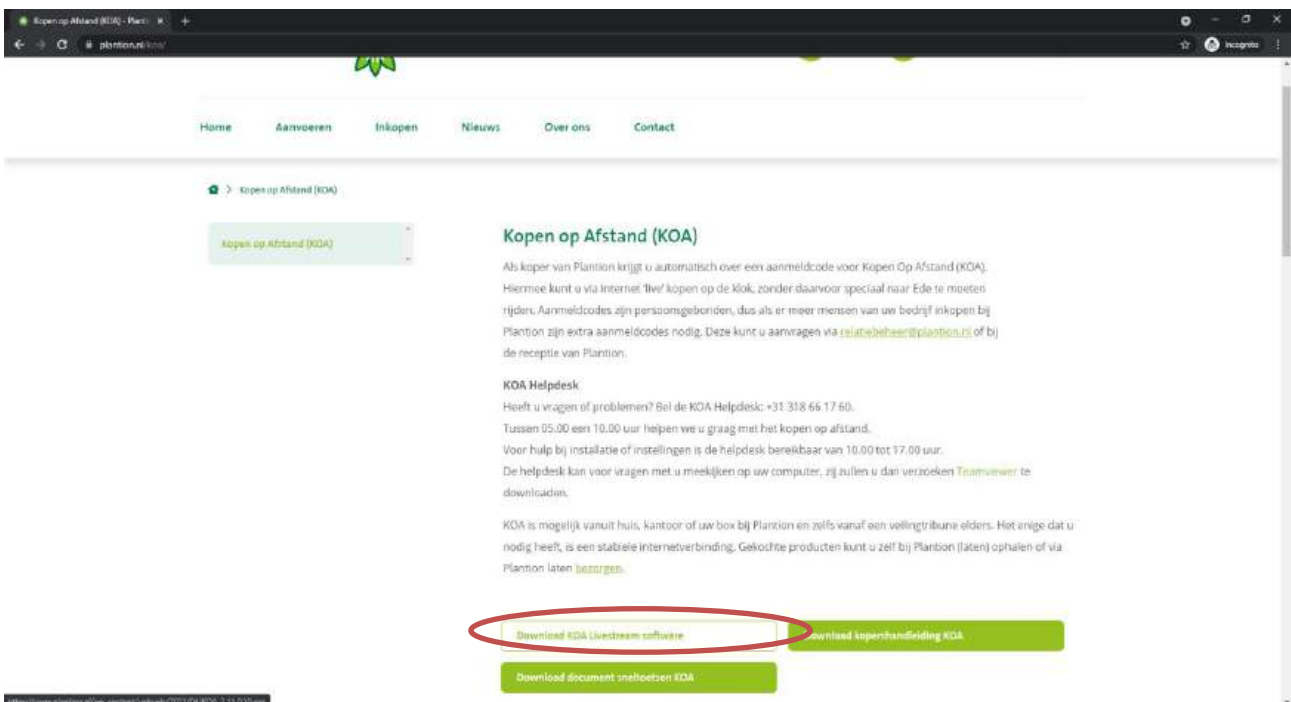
Kopen op Afstand (KOA) - Planti ×  +

plantion.nl/koa/

Incognito

Home   Aanvoeren   Inkopen   Nieuws   Over ons   Contact

> Kopen op Afstand (KOA)

Kopen op Afstand (KOA)

Kopen op Afstand (KOA)

Als koper van Plantion krijgt u automatisch over een aanmeldcode voor Kopen Op Afstand (KOA). Hiermee kunt u via internet 'live' kopen op de klok, zonder daarvoor speciaal naar Ede te moeten rijden. Aanmeldcodes zijn persoonsgebonden, dus als er meer mensen van uw bedrijf inkopen bij Plantion zijn extra aanmeldcodes nodig. Deze kunt u aanvragen via relatiebeheer@plantion.nl of bij de receptie van Plantion.

KOA Helpdesk
Heeft u vragen of problemen? Bel de KOA Helpdesk: +31 318 66 17 60.
Tussen 05.00 een 10.00 uur helpen we u graag met het kopen op afstand.
Voor hulp bij installatie of instellingen is de helpdesk bereikbaar van 10.00 tot 17.00 uur.
De helpdesk kan voor vragen met u meekijken op uw computer, zij zullen u dan verzoeken Teamviewer te downloaden.

KOA is mogelijk vanuit huis, kantoor of uw box bij Plantion en zelfs vanaf een veilingtribune elders. Het enige dat u nodig heeft, is een stabiele internetverbinding. Gekochte producten kunt u zelf bij Plantion (laten) ophalen of via Plantion laten bezorgen.

Download KOA Livestream software
Download kopershandleiding KOA
Download document sneltoetsen KOA

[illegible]